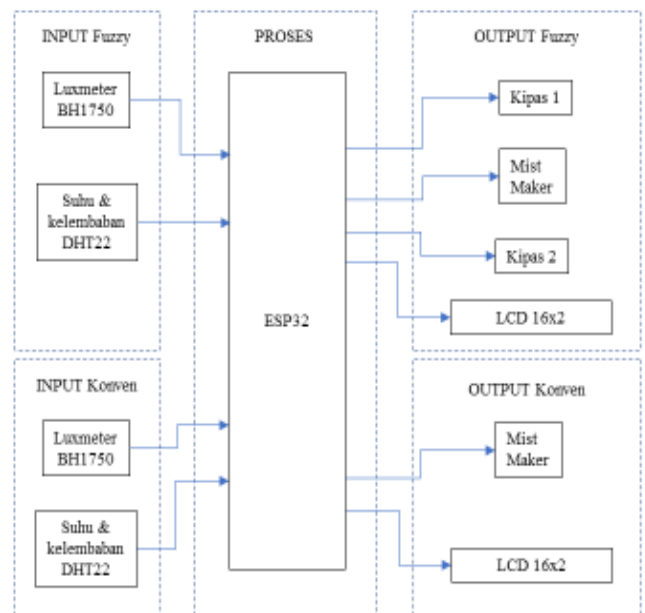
INPUT Fuzzy

Luxmeter BH1750

Suhu & kelembaban DHT22

PROSES

ESP32

OUTPUT Fuzzy

Kipas 1

Mist Maker

Kipas 2

LCD 16x2

INPUT Konven

Luxmeter BH1750

Suhu & kelembaban DHT22

OUTPUT Konven

Mist Maker

LCD 16x2